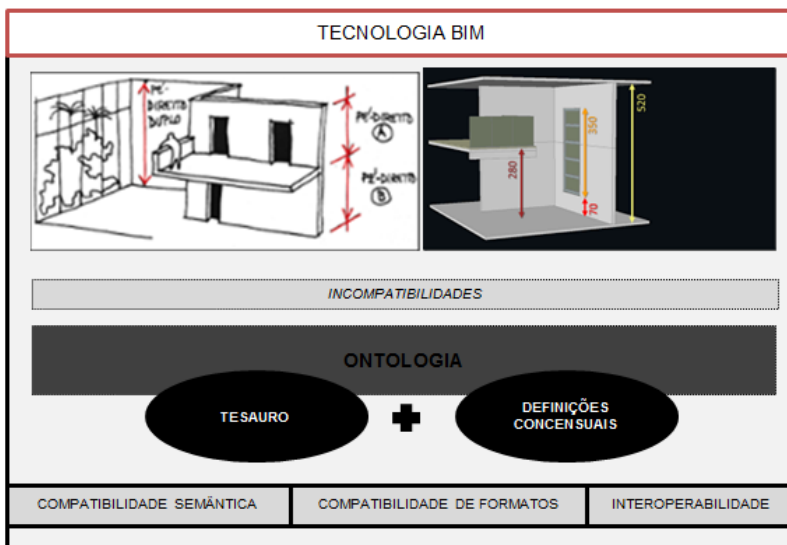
TECNOLOGIA BIM

PÉ-DIREITO DUPLO

PÉ-DIREITO A

PÉ-DIREITO B

520

350

280

70

INCOMPATIBILIDADES

ONTOLOGIA

TESAURO

DEFINIÇÕES CONCENSUAIS

COMPATIBILIDADE SEMÂNTICA

COMPATIBILIDADE DE FORMATOS

INTEROPERABILIDADE